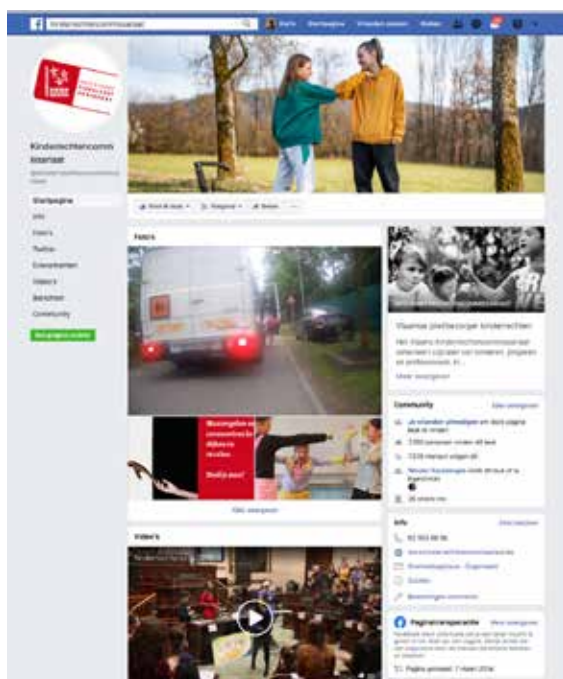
kinderrechtencommissariaat

Startpagina

Kinderrechtencommissariaat

Startpagina
Info
Foto's
Twitter
Evenementen
Video's
Berichten
Community

Foto's

Moeten we
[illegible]

Video's

Vlaamse pleitbezorger kinderrechten
Het Vlaams Kinderrechtencommissariaat
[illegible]

Community

Info

Paginatransparantie